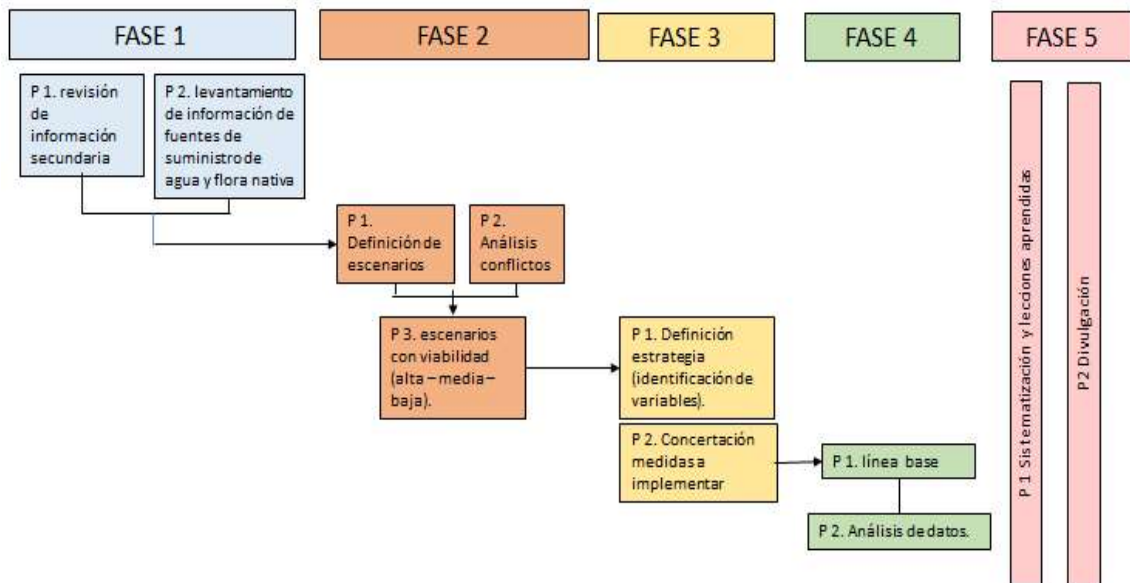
FASE 1

FASE 2

FASE 3

FASE 4

FASE 5

P 1. revisión de información secundaria

P 2. levantamiento de información de fuentes de suministro de agua y flora nativa

P 1. Definición de escenarios

P 2. Análisis conflictos

P 3. escenarios con viabilidad (alta – media – baja).

P 1. Definición estrategia (identificación de variables).

P 2. Concertación medidas a implementar

P 1. línea base

P 2. Análisis de datos.

P 1 Sistematización y lecciones aprendidas

P 2 Divulgación